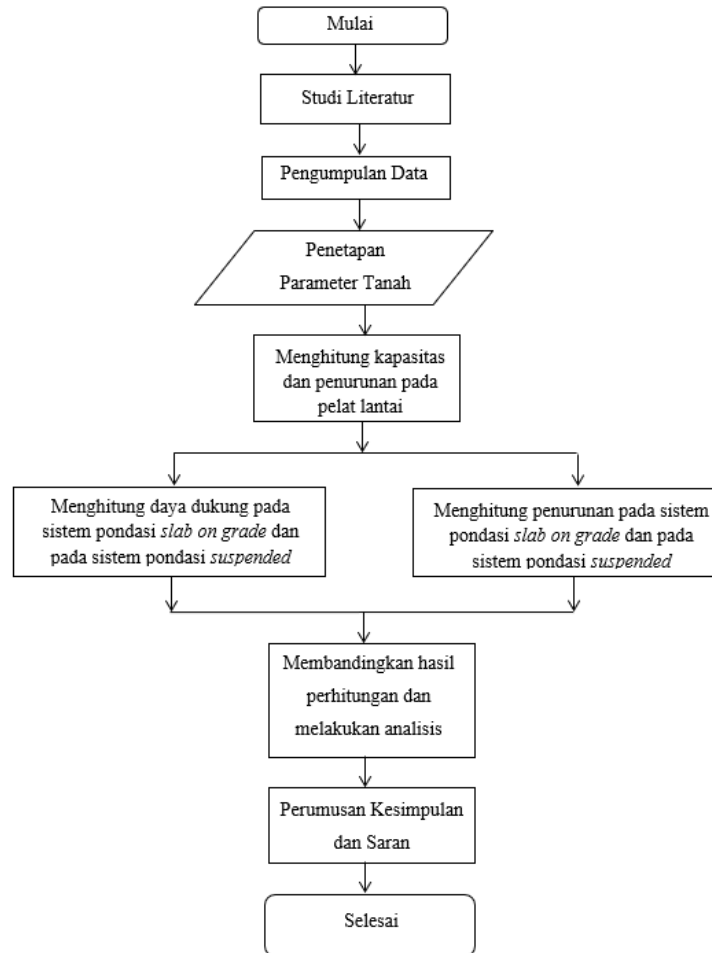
Mulai

Studi Literatur

Pengumpulan Data

Penetapan Parameter Tanah

Menghitung kapasitas dan penurunan pada pelat lantai

Menghitung daya dukung pada sistem pondasi *slab on grade* dan pada sistem pondasi *suspended*

Menghitung penurunan pada sistem pondasi *slab on grade* dan pada sistem pondasi *suspended*

Membandingkan hasil perhitungan dan melakukan analisis

Perumusan Kesimpulan dan Saran

Selesai